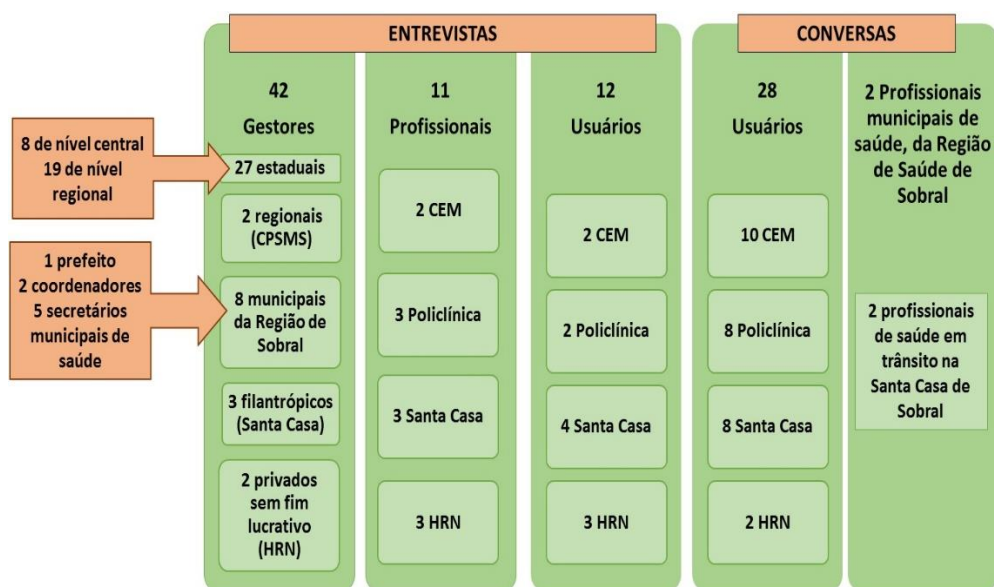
ENTREVISTAS

CONVERSAS

8 de nível central
19 de nível regional

1 prefeito
2 coordenadores
5 secretários municipais de saúde

42
Gestores

27 estaduais

2 regionais (CPSMS)

8 municipais da Região de Sobral

3 filantrópicos (Santa Casa)

2 privados sem fim lucrativo (HRN)

11
Profissionais

2 CEM

3 Policlínica

3 Santa Casa

3 HRN

12
Usuários

2 CEM

2 Policlínica

4 Santa Casa

3 HRN

28
Usuários

10 CEM

8 Policlínica

8 Santa Casa

2 HRN

2 Profissionais municipais de saúde, da Região de Saúde de Sobral

2 profissionais de saúde em trânsito na Santa Casa de Sobral